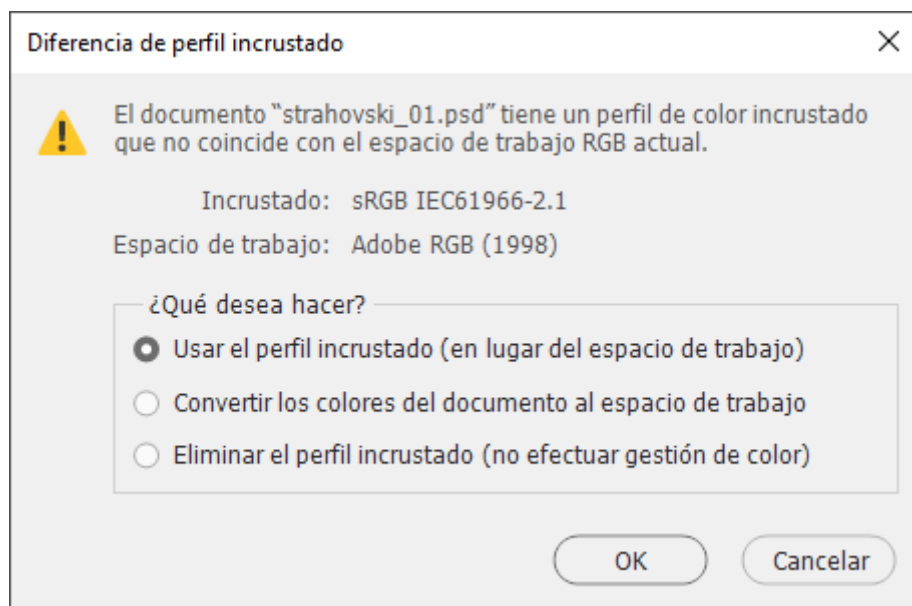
Diferencia de perfil incrustado

El documento "strahovski_01.psd" tiene un perfil de color incrustado que no coincide con el espacio de trabajo RGB actual.

Incrustado: sRGB IEC61966-2.1
Espacio de trabajo: Adobe RGB (1998)

¿Qué desea hacer?
Usar el perfil incrustado (en lugar del espacio de trabajo)
Convertir los colores del documento al espacio de trabajo
Eliminar el perfil incrustado (no efectuar gestión de color)

OK
Cancelar